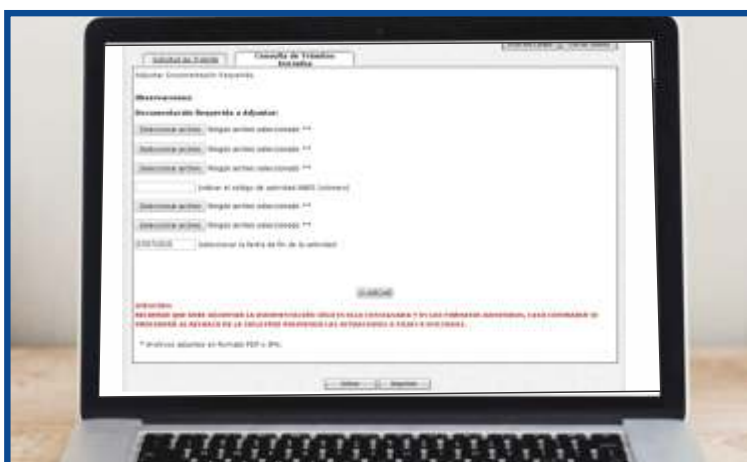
Solicitud de Trámite | Consulta de Trámites Iniciados

Adjuntar Documentación Requerida

Observaciones:

Documentación Requerida a Adjuntar:

Seleccionar archivo Ningún archivo seleccionado **

Seleccionar archivo Ningún archivo seleccionado **

Seleccionar archivo Ningún archivo seleccionado **

Indicar el código de actividad AMIS (número)

Seleccionar archivo Ningún archivo seleccionado **

Seleccionar archivo Ningún archivo seleccionado **

Seleccionar la fecha de fin de la actividad

GUARDAR

ATENCIÓN:
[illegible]

* Archivos adjuntos en formato PDF o JPG.

Volver | Imprimir